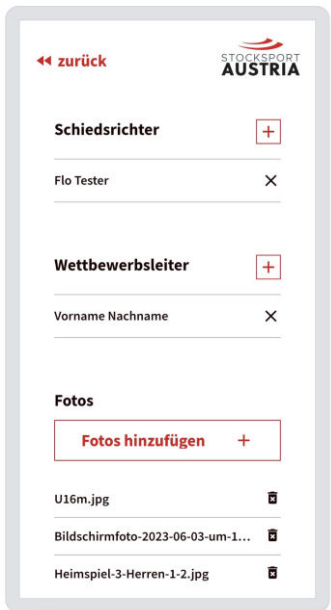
◂◂ zurück

STOCKSPORT AUSTRIA

Schiedsrichter +

Flo Tester ×

Wettbewerbsleiter +

Vorname Nachname ×

Fotos

Fotos hinzufügen +

U16m.jpg

Bildschirmfoto-2023-06-03-um-1...

Heimspiel-3-Herren-1-2.jpg